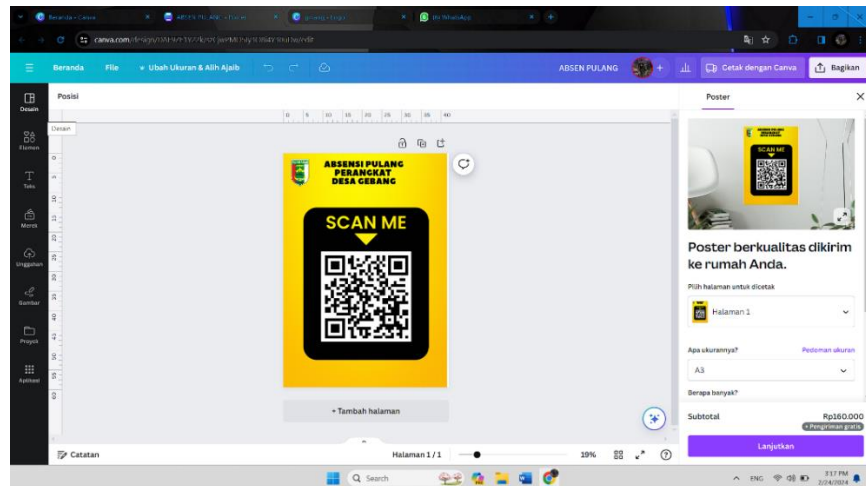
Beranda - Canva
ABSEN PULANG - Poster
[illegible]
(3) WhatsApp

canva.com/design/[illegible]/edit

Beranda   File   Ubah Ukuran & Alih Ajaib
ABSEN PULANG
Cetak dengan Canva
Bagikan

Desain
Elemen
Teks
Merek
Unggahan
Gambar
Proyek
Aplikasi

Posisi
Desain

ABSENSI PULANG PERANGKAT DESA GEBANG

SCAN ME

+ Tambah halaman

Catatan
Halaman 1 / 1
19%

Poster

Poster berkualitas dikirim ke rumah Anda.

Pilih halaman untuk dicetak
Halaman 1

Apa ukurannya?
Pedoman ukuran
A3

Berapa banyak?

Subtotal
Rp160.000
+ Pengiriman gratis

Lanjutkan

Search
ENG
3:17 PM
2/24/2024